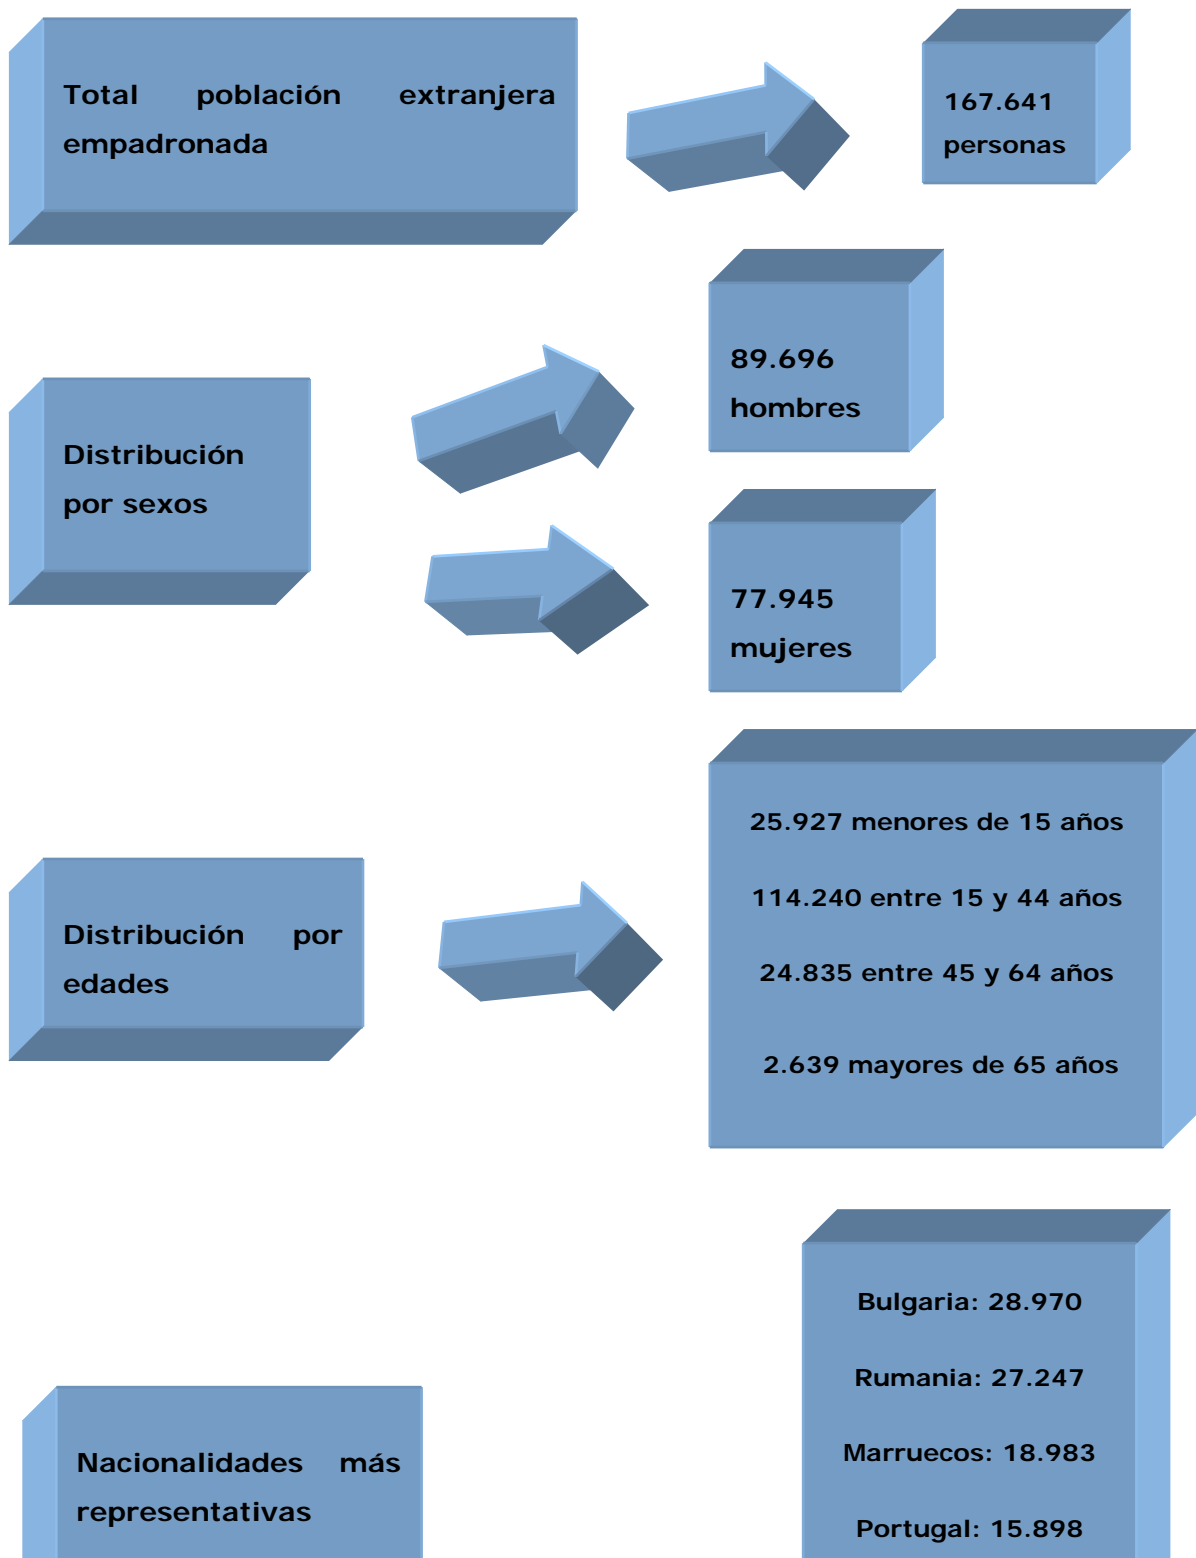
Total población extranjera empadronada

167.641 personas

Distribución por sexos

89.696 hombres

77.945 mujeres

Distribución por edades

25.927 menores de 15 años

114.240 entre 15 y 44 años

24.835 entre 45 y 64 años

2.639 mayores de 65 años

Nacionalidades más representativas

Bulgaria: 28.970

Rumania: 27.247

Marruecos: 18.983

Portugal: 15.898